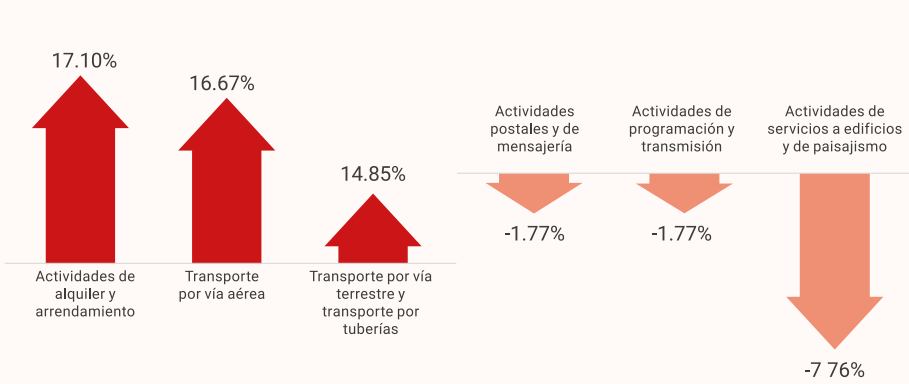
17.10%

Actividades de alquiler y arrendamiento

16.67%

Transporte por vía aérea

14.85%

Transporte por vía terrestre y transporte por tuberías

Actividades postales y de mensajería

-1.77%

Actividades de programación y transmisión

-1.77%

Actividades de servicios a edificios y de paisajismo

-7 76%